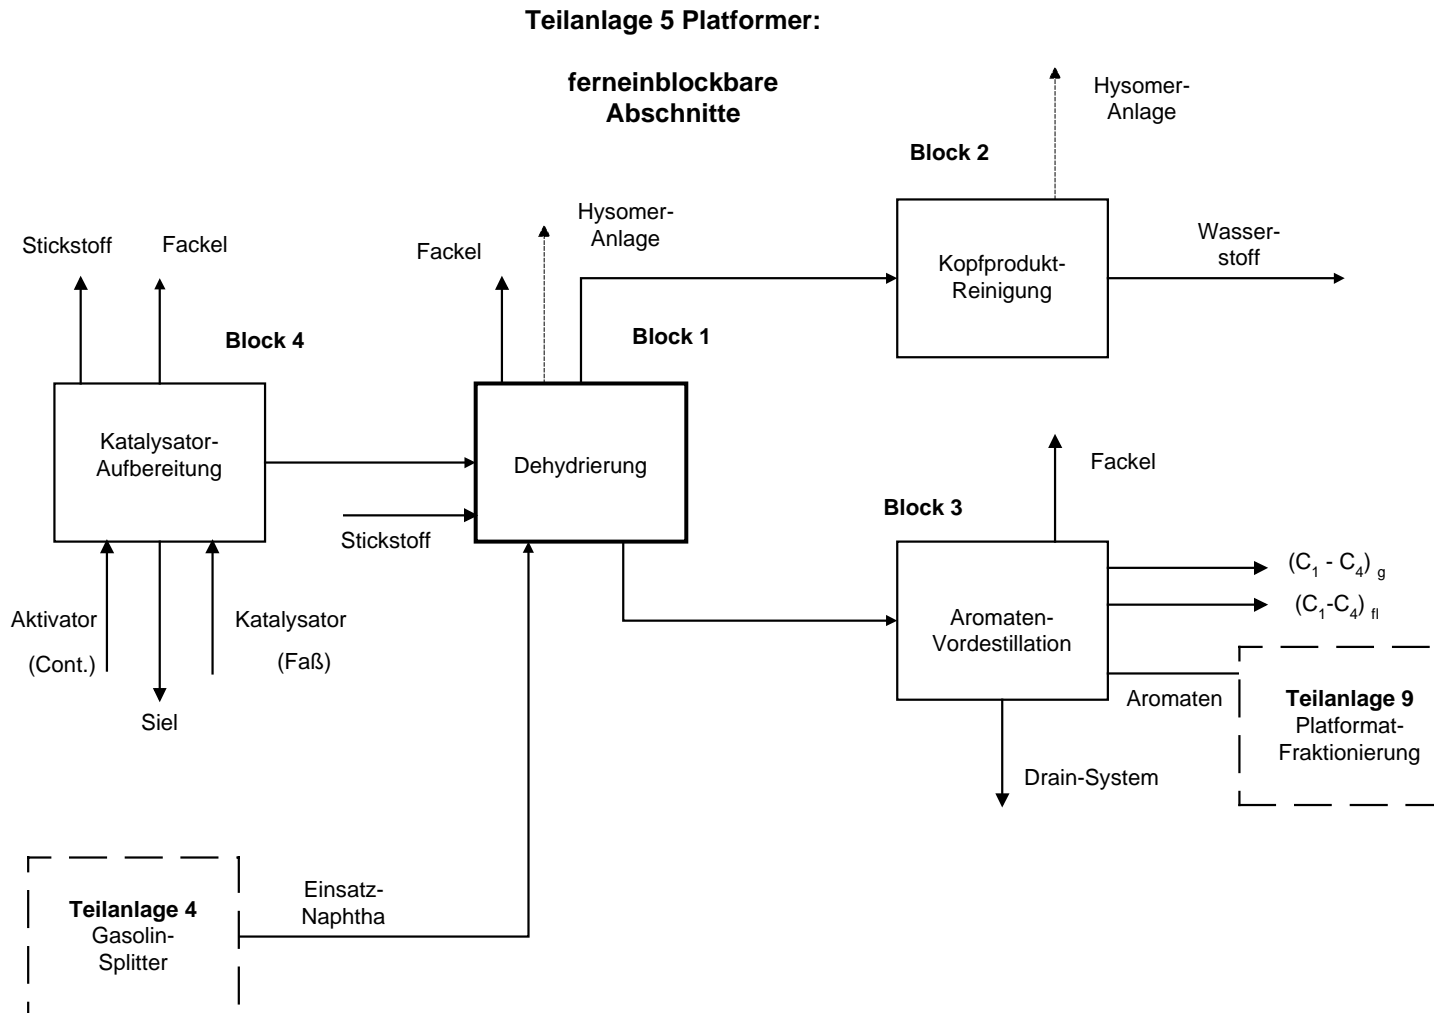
Teilanlage 5 Platformer:

ferneinblockbare Abschnitte

Hysomer-Anlage

Block 2

Hysomer-Anlage

Stickstoff

Fackel

Fackel

Wasserstoff

Kopfprodukt-Reinigung

Block 4

Block 1

Katalysator-Aufbereitung

Dehydrierung

Fackel

Block 3

Stickstoff

$(C_1 - C_4)_g$

$(C_1-C_4)_{fl}$

Aktivator

(Cont.)

Katalysator

(Faß)

Aromaten-Vordestillation

Aromaten

Teilanlage 9
Platformat-Fraktionierung

Siel

Drain-System

Teilanlage 4
Gasolin-Splitter

Einsatz-Naphtha